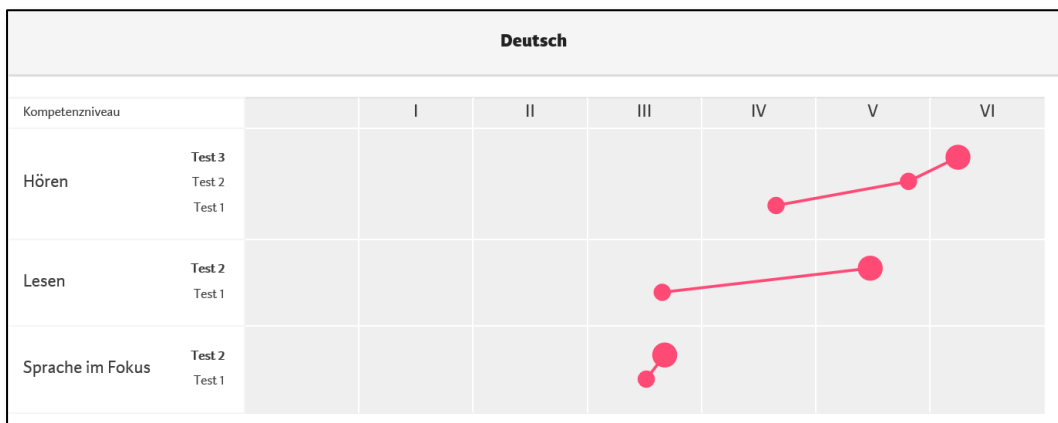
Deutsch

| Kompetenzniveau | | I | II | III | IV | V | VI |
|---|---|---|---|---|---|---|---|
| Hören | **Test 3** Test 2 Test 1 | | | | | | |
| Lesen | **Test 2** Test 1 | | | | | | |
| Sprache im Fokus | **Test 2** Test 1 | | | | | | |